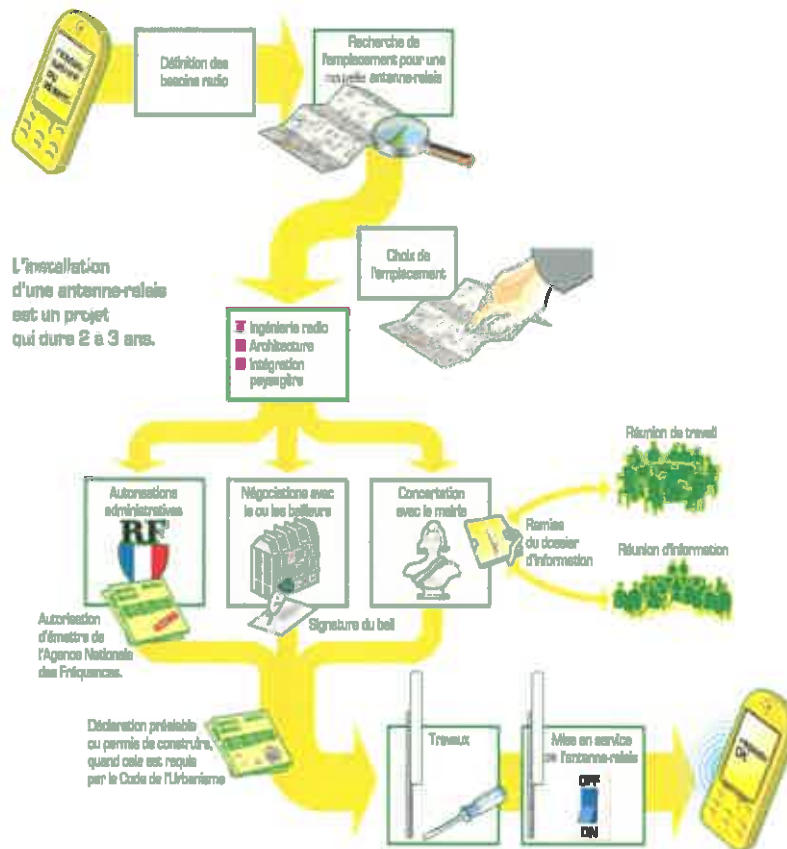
Définition des besoins radio

Recherche de l'emplacement pour une nouvelle antenne-relais

Choix de l'emplacement

L'installation d'une antenne-relais est un projet qui dure 2 à 3 ans.

Ingénierie radio
Architecture
Intégration paysagère

Réunion de travail

Autorisations administratives

RF

Négociations avec le ou les bailleurs

Concertation avec la mairie

Remise du dossier d'information

Réunion d'information

Autorisation d'émettre de l'Agence Nationale des Fréquences.

Signature du bail

Déclaration préalable ou permis de construire, quand cela est requis par le Code de l'Urbanisme

Travaux

Mise en service de l'antenne-relais

OFF

ON